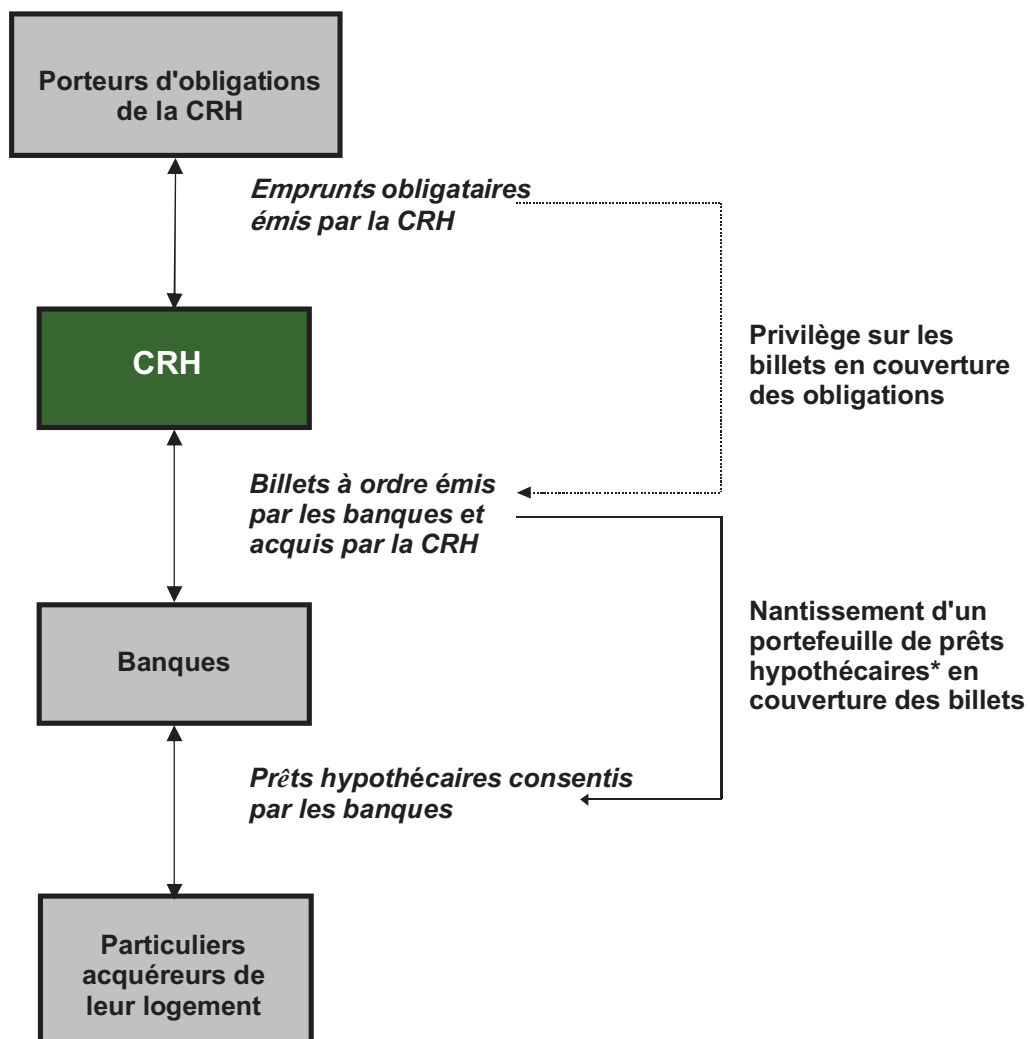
Porteurs d'obligations de la CRH

Emprunts obligataires émis par la CRH

Privilège sur les billets en couverture des obligations

CRH

Billets à ordre émis par les banques et acquis par la CRH

Nantissement d'un portefeuille de prêts hypothécaires* en couverture des billets

Banques

Prêts hypothécaires consentis par les banques

Particuliers acquéreurs de leur logement